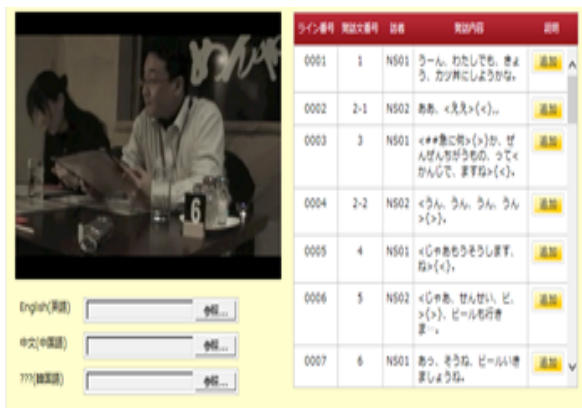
6

English(英語) 参照...

中文(中国語) 参照...

???(韓国語) 参照...

| ライン番号 | 発話文番号 | 話者 | 発話内容 | 追加 |
|---|---|---|---|---|
| 0001 | 1 | NS01 | うーん、わたしでも、きょう、カツ丼にしようかな。 | 追加 |
| 0002 | 2-1 | NS02 | ああ、<ええ>{<}。 | 追加 |
| 0003 | 3 | NS01 | <##急に何>{>}か、ぜんぜんちがうもの、ってくかんじで、ますね>{<}。 | 追加 |
| 0004 | 2-2 | NS02 | <うん、うん、うん、うん>{>}。 | 追加 |
| 0005 | 4 | NS01 | <じゃあもうそうします、ね>{<}。 | 追加 |
| 0006 | 5 | NS02 | <じゃあ、せんせい、ビ、>{>}、ビールも行きま一、 | 追加 |
| 0007 | 6 | NS01 | あっ、そうね。ビールいきましょうね。 | 追加 |